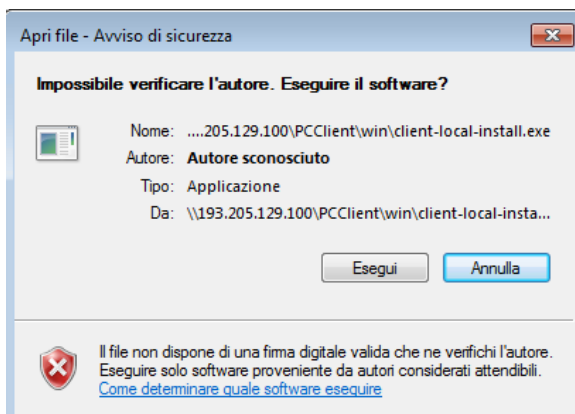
Apri file - Avviso di sicurezza

Impossibile verificare l'autore. Eseguire il software?

Nome: ....205.129.100\PCClient\win\client-local-install.exe

Autore: Autore sconosciuto

Tipo: Applicazione

Da: \\193.205.129.100\PCClient\win\client-local-insta...

Esegui

Annulla

Il file non dispone di una firma digitale valida che ne verifichi l'autore. Eseguire solo software proveniente da autori considerati attendibili.

Come determinare quale software eseguire